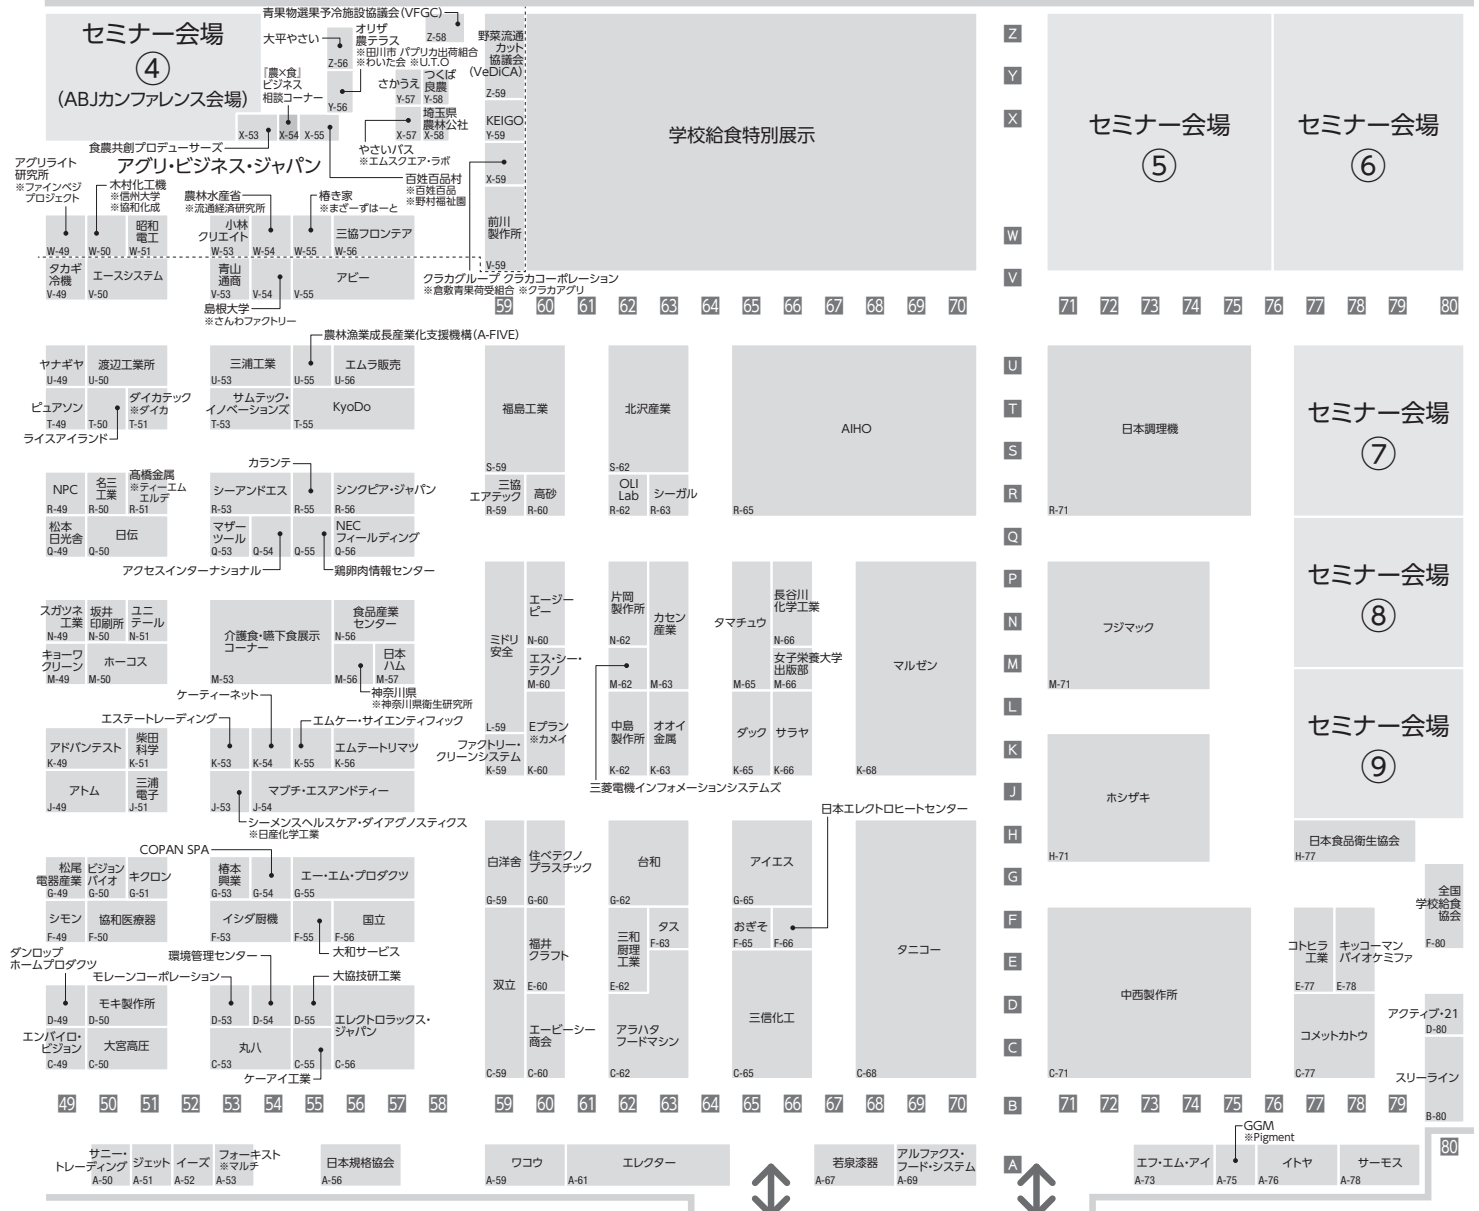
セミナー会場
④
(ABJカンファレンス会場)

青果物選果予冷施設協議会(VFGC)
大平やさい
オリザ 農テラス
※田川市 パプリカ出荷組合
※わいた会 ※U.T.O
Z-56
Z-58
「農×食」ビジネス相談コーナー
さかうえ
つくば良農
Y-56
Y-57
Y-58
埼玉県農林公社
X-53
X-54
X-55
X-57
X-58
やさいバス
※エムスクエア・ラボ
野菜流通カット協議会(VeDiCA)
Z-59
KEIGO
Y-59
X-59
前川製作所
V-59
食農共創プロデューサーズ
アグリ・ビジネス・ジャパン
百姓百品村
※百姓百品
※野村福祉園
学校給食特別展示

アグリライト研究所
※ファインベジプロジェクト
木村化工機
※信州大学
※協和化成
農林水産省
※流通経済研究所
椿き家
※まざーずはーと
W-49
W-50
昭和電工
W-51
小林クリエイト
W-53
W-54
W-55
三協フロンテア
W-56
タカギ冷機
V-49
エースシステム
V-50
青山通商
V-53
V-54
アビー
V-55
島根大学
※さんわファクトリー
クラカグループ クラカコーポレーション
※倉敷青果荷受組合 ※クラカアグリ

59 60 61 62 63 64 65 66 67 68 69 70
Z Y X W V
セミナー会場
⑤
セミナー会場
⑥
71 72 73 74 75 76 77 78 79 80

農林漁業成長産業化支援機構(A-FIVE)
ヤナギヤ
U-49
渡辺工業所
U-50
三浦工業
U-53
U-55
エムラ販売
U-56
ピュアソン
T-49
T-50
ダイカテック
※ダイカ
T-51
ライスアイランド
サムテック・イノベーションズ
T-53
KyoDo
T-55
カランテ
NPC
R-49
名三工業
R-50
高橋金属
※ティーエム エルデ
R-51
シーアンドエス
R-53
R-55
シンクピア・ジャパン
R-56
松本日光舎
Q-49
日伝
Q-50
マザーツール
Q-53
Q-54
Q-55
NEC フィールディング
Q-56
アクセスインターナショナル
鶏卵肉情報センター

福島工業
S-59
三協エアテック
R-59
高砂
R-60
北沢産業
S-62
OLI Lab
R-62
シーガル
R-63
AIHO
R-65
U T S R Q
日本調理機
R-71
セミナー会場
⑦

スガツネ工業
N-49
坂井印刷所
N-50
ユニテール
N-51
キョーワクリーン
M-49
ホーコス
M-50
介護食・嚥下食展示コーナー
M-53
食品産業センター
N-56
M-56
日本ハム
M-57
神奈川県
※神奈川県衛生研究所
ケーティーネット
エステートレーディング
エムケー・サイエンティフィック
アドバンテスト
K-49
柴田科学
K-51
K-53
K-54
K-55
エムテートリマツ
K-56
アトム
J-49
三浦電子
J-51
J-53
J-54
マブチ・エスアンドティー
シーメンスヘルスケア・ダイアグノスティクス
※日産化学工業

ミドリ安全
L-59
エージーピー
N-60
エス・シー・テクノ
M-60
エブラン
※カメイ
K-60
ファクトリー・クリーンシステム
K-59
片岡製作所
N-62
M-62
カセン産業
M-63
中島製作所
K-62
オオイ金属
K-63
三菱電機インフォメーションシステムズ
タマチュウ
M-65
長谷川化学工業
N-66
女子栄養大学出版部
M-66
ダック
K-65
サラヤ
K-66
マルゼン
K-68
P N M L K J
フジマック
M-71
ホシザキ
H-71
セミナー会場
⑧
セミナー会場
⑨
日本エレクトロヒートセンター

COPAN SPA
松尾電器産業
G-49
ビジョンバイオ
G-50
キクロン
G-51
椿本興業
G-53
G-54
エー・エム・プロダクツ
G-55
シモン
F-49
協和医療器
F-50
イシダ厨機
F-53
F-55
国立
F-56
大和サービス
環境管理センター
ダンロップホームプロダクツ
モレーンコーポレーション
大協技研工業
D-49
モキ製作所
D-50
D-53
D-54
D-55
エンバイロ・ビジョン
C-49
大宮高圧
C-50
丸八
C-53
C-55
エレクトロラックス・ジャパン
C-56
ケーアイ工業

白洋舎
G-59
住ベテクノプラスチック
G-60
双立
C-59
福井クラフト
E-60
エービーシー商会
C-60
台和
G-62
三和厨理工業
E-62
タス
F-63
アラハタフードマシン
C-62
アイエス
G-65
おぎそ
F-65
F-66
三信化工
C-65
タニコー
C-68
H G F E D C B
日本食品衛生協会
H-77
全国学校給食協会
F-80
中西製作所
C-71
コトヒラ工業
E-77
キッコーマンバイオケミファ
E-78
アクティブ・21
D-80
コメットカトウ
C-77
スリーライン
B-80

49 50 51 52 53 54 55 56 57 58
59 60 61 62 63 64 65 66 67 68 69 70
71 72 73 74 75 76 77 78 79
80

サニー・トレーディング
A-50
ジェット
A-51
イーズ
A-52
フォーキスト
※マルチ
A-53
日本規格協会
A-56
ワコウ
A-59
エレクター
A-61
若泉漆器
A-67
アルファクス・フード・システム
A-69
A
GGM
※Pigment
エフ・エム・アイ
A-73
A-75
イトヤ
A-76
サーモス
A-78